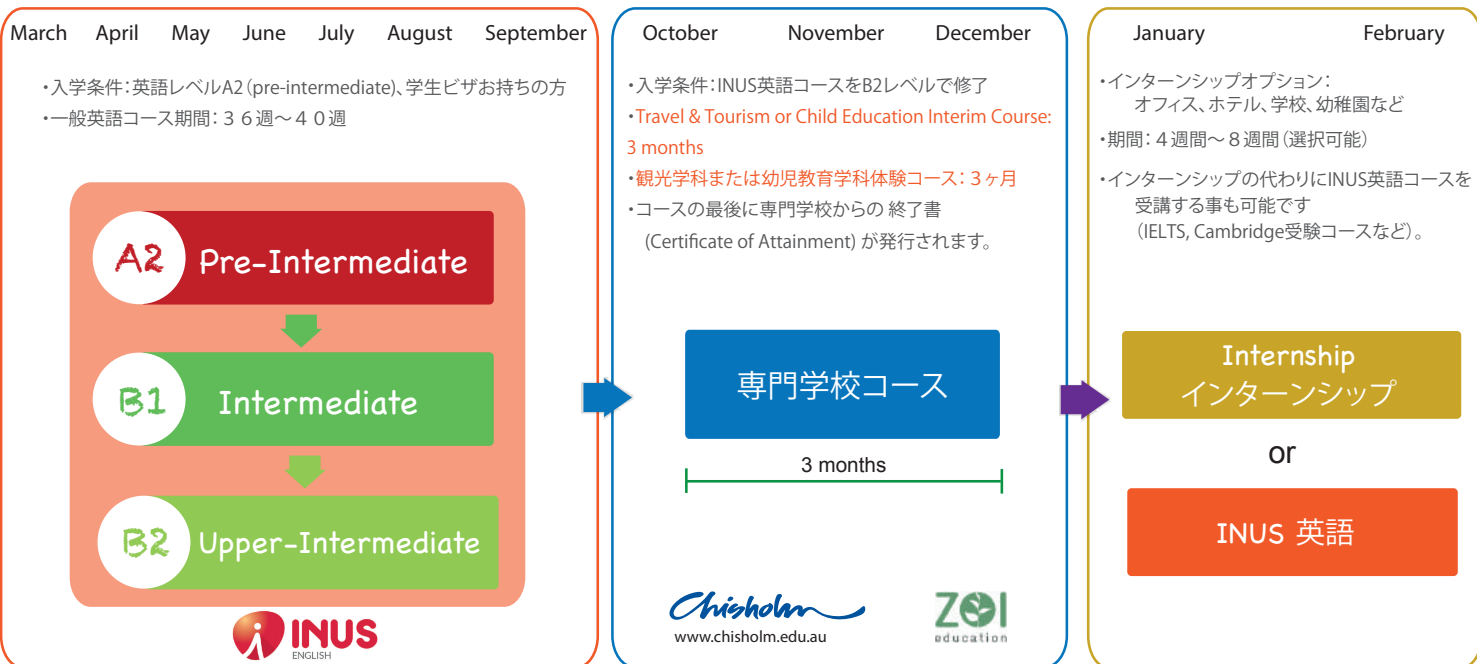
March April May June July August September

・入学条件：英語レベルA2（pre-intermediate)、学生ビザお持ちの方
・一般英語コース期間：３６週～４０週

A2 Pre-Intermediate

B1 Intermediate

B2 Upper-Intermediate

INUS ENGLISH

October November December

・入学条件：INUS英語コースをB2レベルで修了
・Travel & Tourism or Child Education Interim Course: 3 months
・観光学科または幼児教育学科体験コース：３ヶ月
・コースの最後に専門学校からの 終了書 (Certificate of Attainment) が発行されます。

専門学校コース

3 months

Chisholm
www.chisholm.edu.au

ZOI education

January February

・インターンシップオプション：
オフィス、ホテル、学校、幼稚園など
・期間：４週間～８週間（選択可能）
・インターンシップの代わりにINUS英語コースを受講する事も可能です
（IELTS, Cambridge受験コースなど）。

Internship
インターンシップ

or

INUS 英語